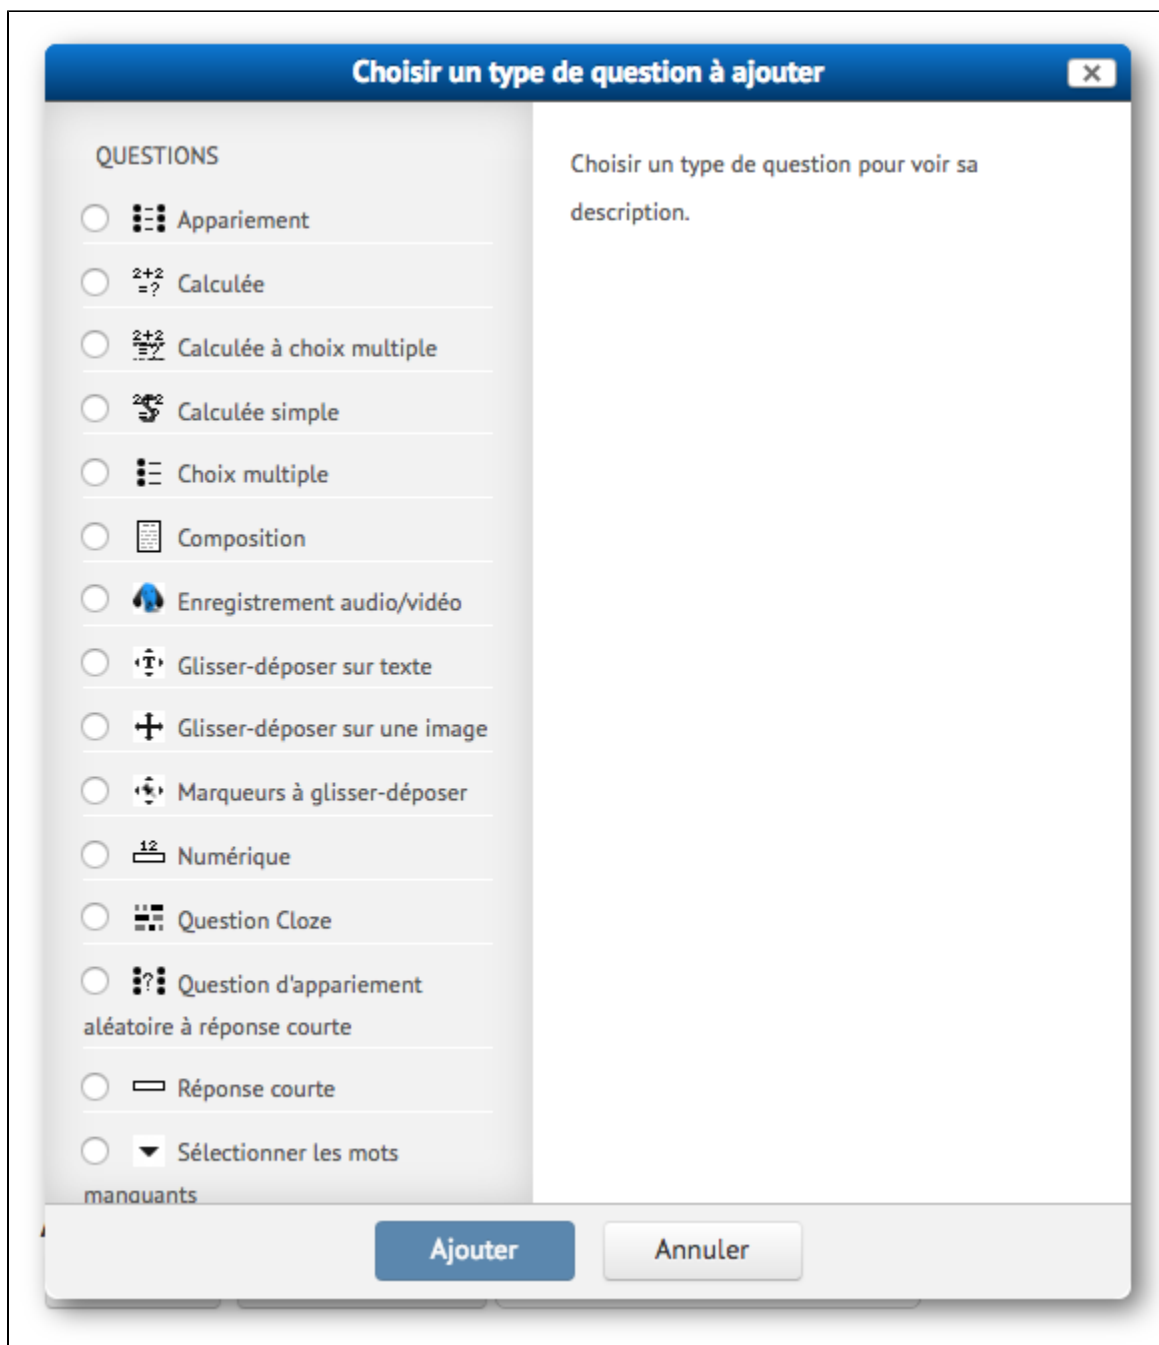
Choisir un type de question à ajouter

QUESTIONS

Appariement

Calculée

Calculée à choix multiple

Calculée simple

Choix multiple

Composition

Enregistrement audio/vidéo

Glisser-déposer sur texte

Glisser-déposer sur une image

Marqueurs à glisser-déposer

Numérique

Question Cloze

Question d'appariement aléatoire à réponse courte

Réponse courte

Sélectionner les mots manquants

Choisir un type de question pour voir sa description.

Ajouter

Annuler